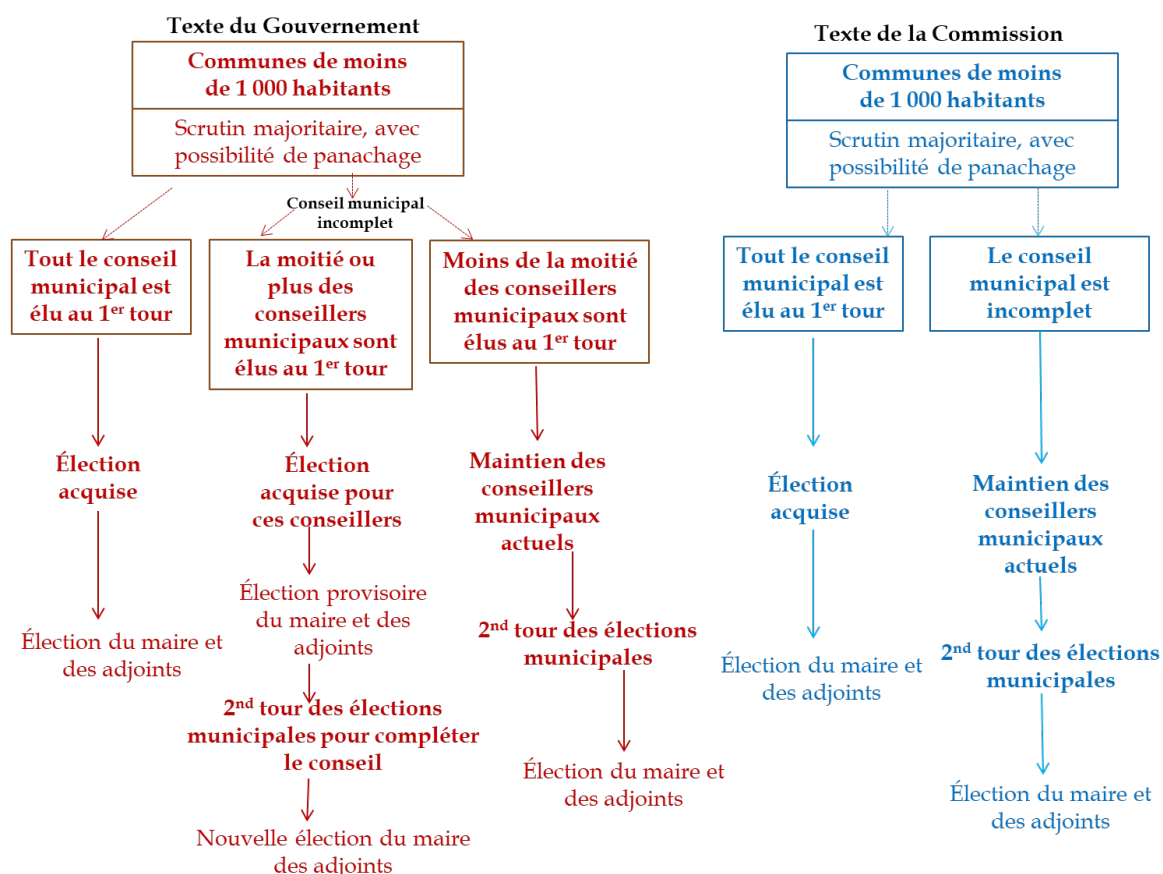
Texte du Gouvernement

Communes de moins de 1 000 habitants

Scrutin majoritaire, avec possibilité de panachage

Conseil municipal incomplet

Tout le conseil municipal est élu au 1$^{er}$ tour

Élection acquise

Élection du maire et des adjoints

La moitié ou plus des conseillers municipaux sont élus au 1$^{er}$ tour

Élection acquise pour ces conseillers

Élection provisoire du maire et des adjoints

2$^{nd}$ tour des élections municipales pour compléter le conseil

Nouvelle élection du maire des adjoints

Moins de la moitié des conseillers municipaux sont élus au 1$^{er}$ tour

Maintien des conseillers municipaux actuels

2$^{nd}$ tour des élections municipales

Élection du maire et des adjoints

Texte de la Commission

Communes de moins de 1 000 habitants

Scrutin majoritaire, avec possibilité de panachage

Tout le conseil municipal est élu au 1$^{er}$ tour

Élection acquise

Élection du maire et des adjoints

Le conseil municipal est incomplet

Maintien des conseillers municipaux actuels

2$^{nd}$ tour des élections municipales

Élection du maire et des adjoints